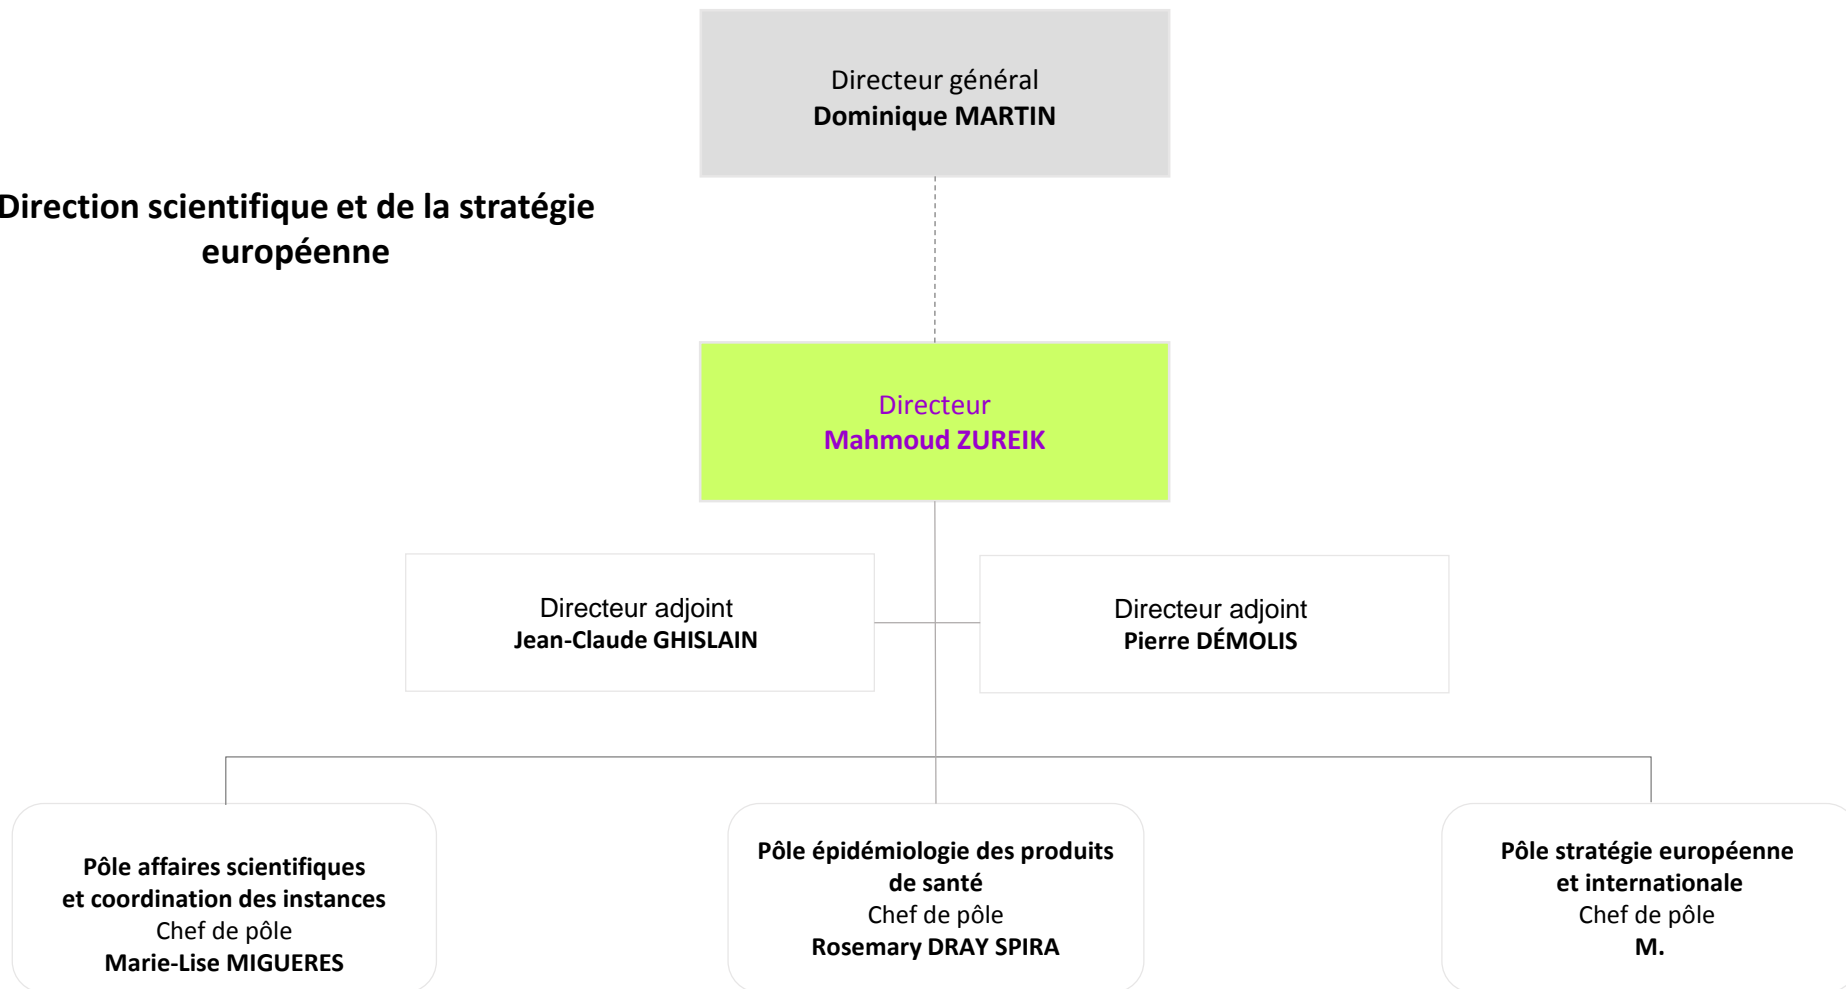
Directeur général
**Dominique MARTIN**

**Direction scientifique et de la stratégie européenne**

Directeur
**Mahmoud ZUREIK**

Directeur adjoint
**Jean-Claude GHISLAIN**

Directeur adjoint
**Pierre DÉMOLIS**

**Pôle affaires scientifiques et coordination des instances**
Chef de pôle
**Marie-Lise MIGUERES**

**Pôle épidémiologie des produits de santé**
Chef de pôle
**Rosemary DRAY SPIRA**

**Pôle stratégie européenne et internationale**
Chef de pôle
**M.**